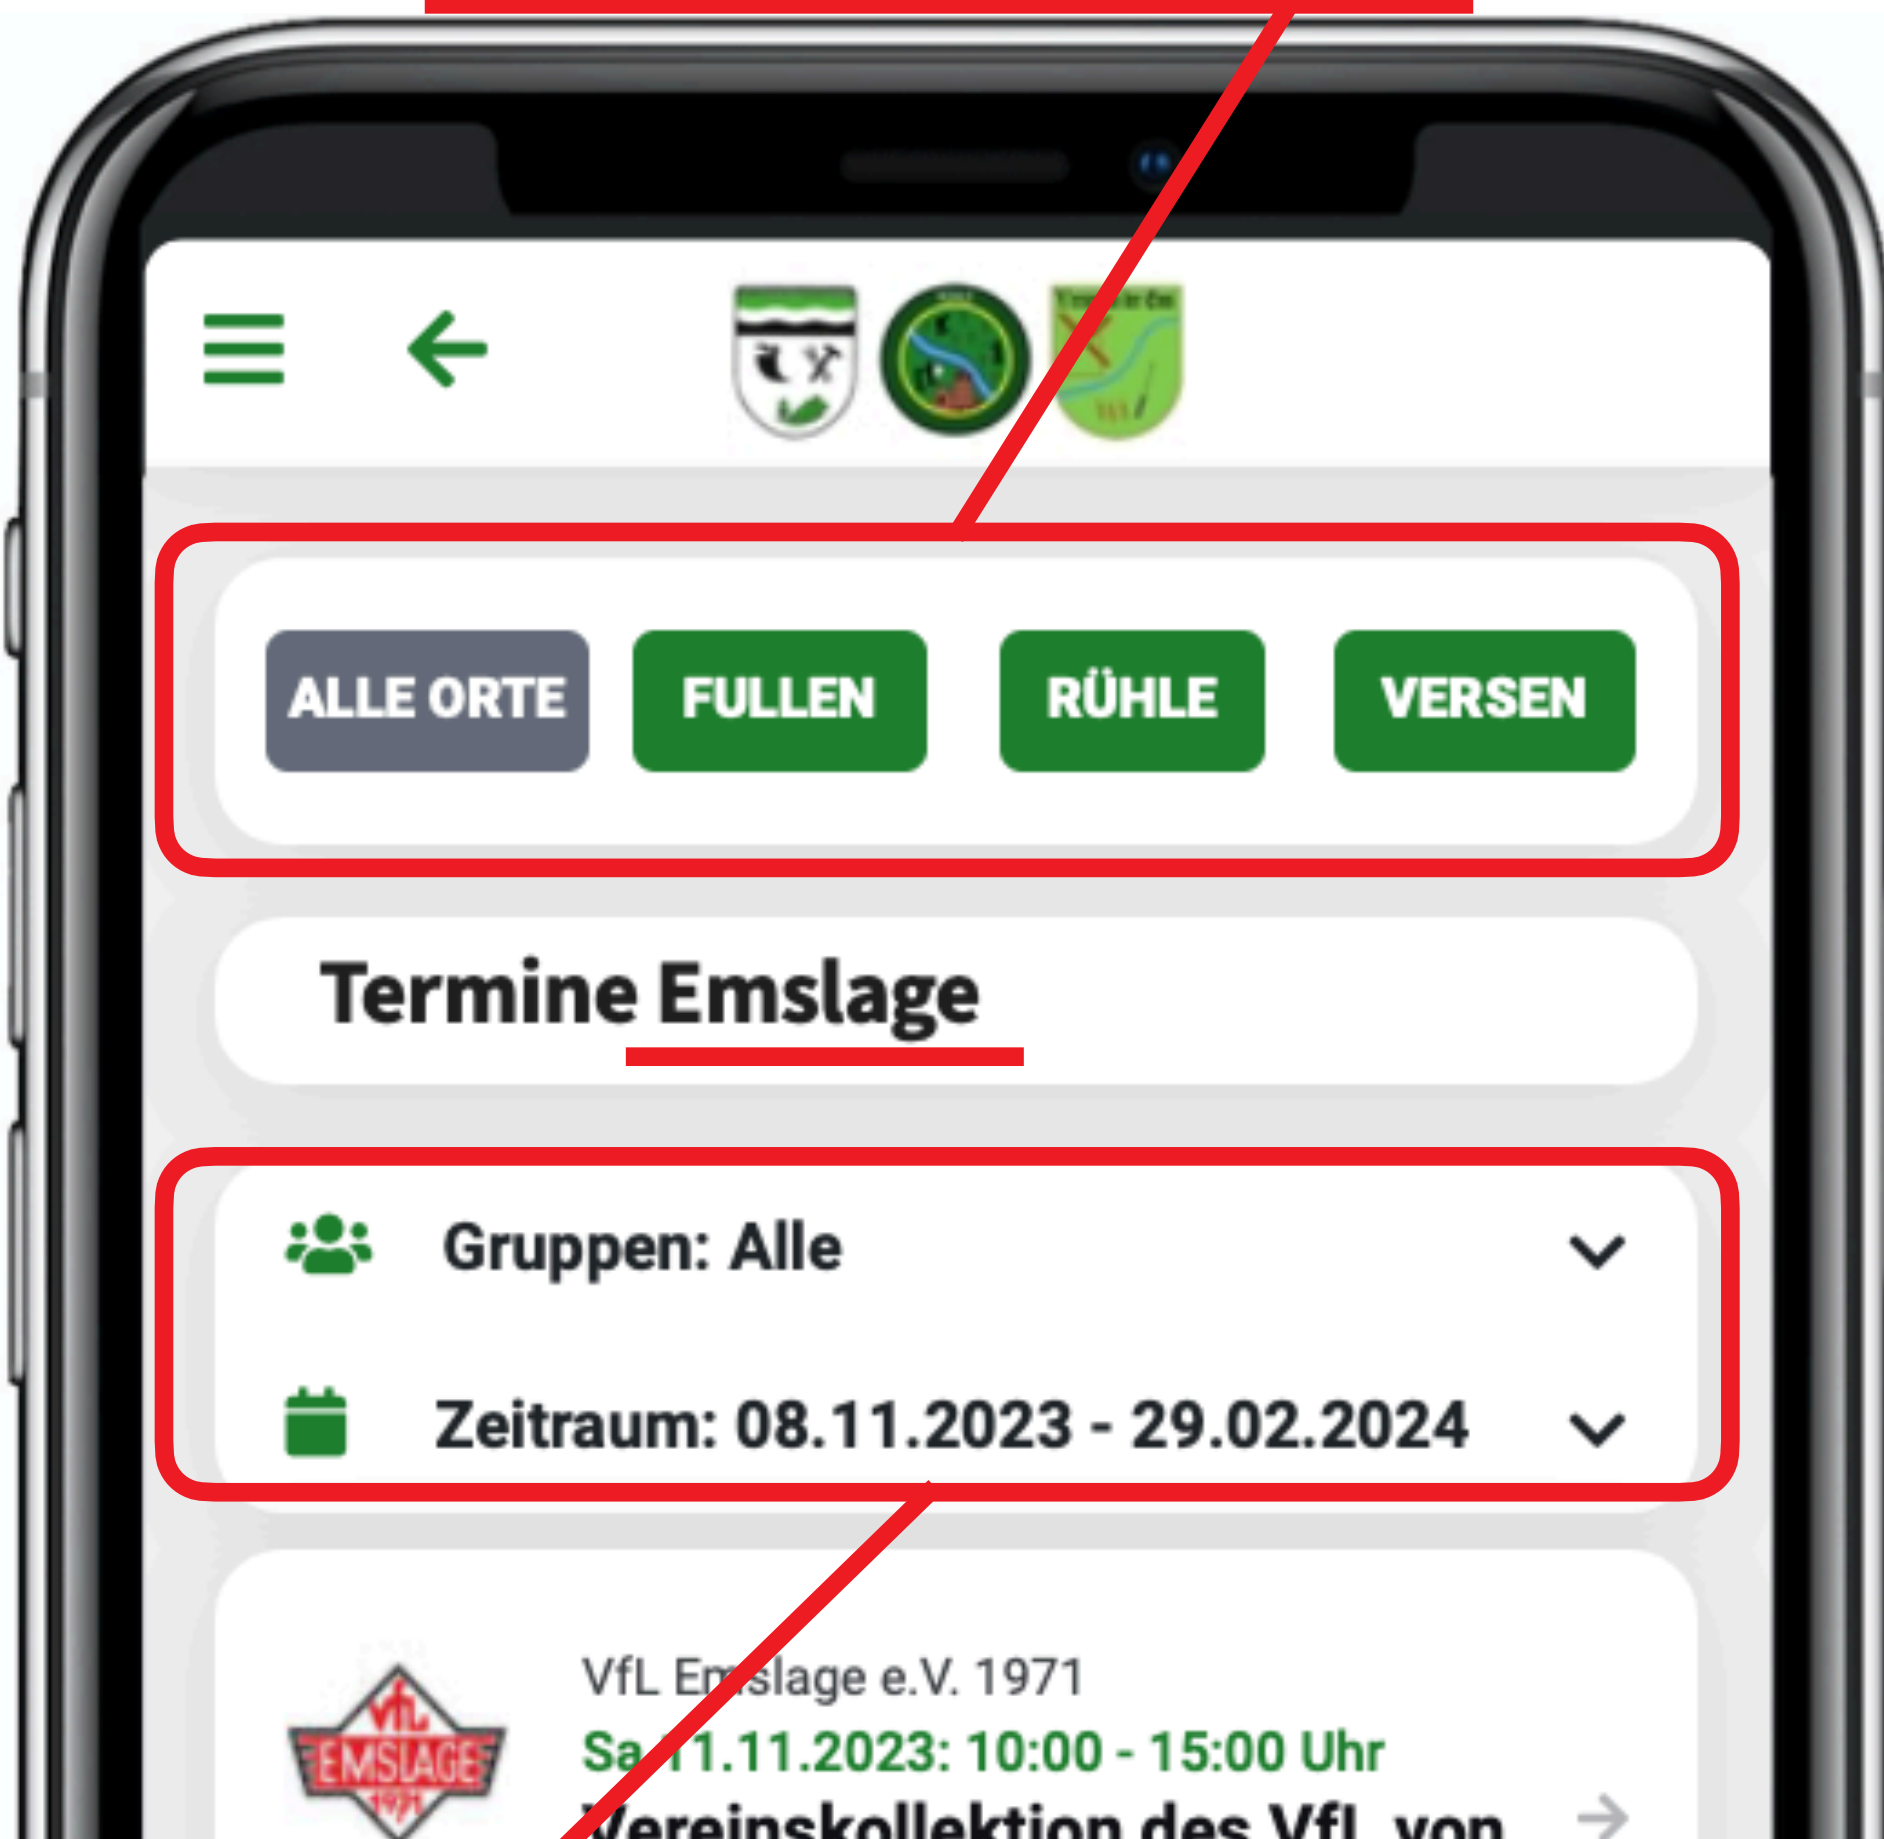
ALLE ORTE FULLEN RÜHLE VERSEN

Termine Emslage

Gruppen: Alle

Zeitraum: 08.11.2023 - 29.02.2024

VfL Emslage e.V. 1971
Sa 11.11.2023: 10:00 - 15:00 Uhr
Vereinskollektion des VfL von

VfL EMSLAGE 1971